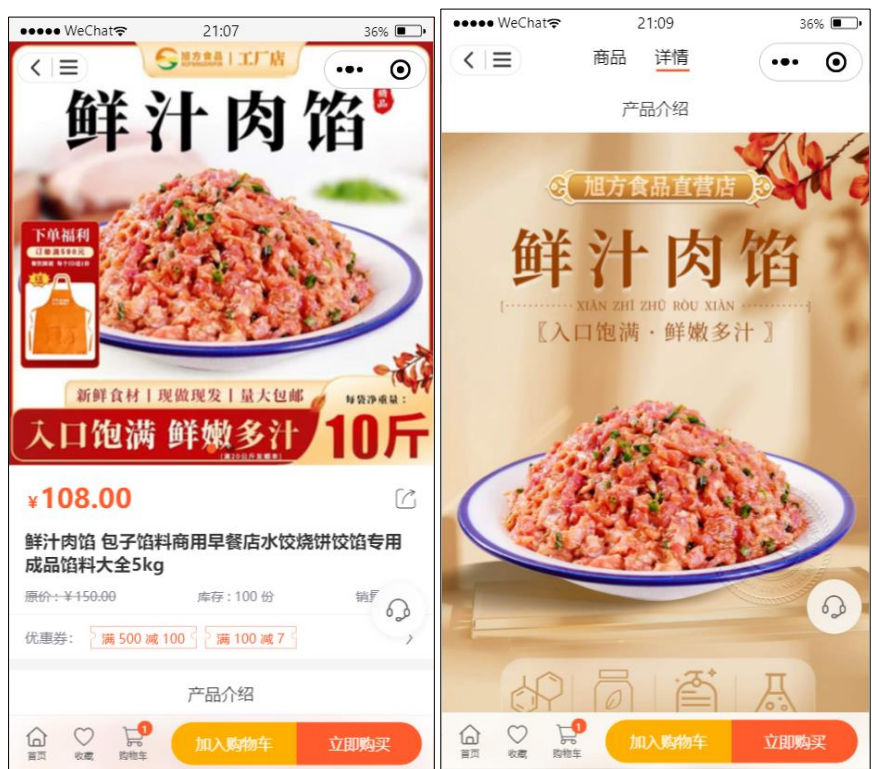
●●●●● WeChat 21:07 36%

旭方食品 | 工厂店

鲜汁肉馅

精品

下单福利

新鲜食材 | 现做现发 | 量大包邮

每袋净重量：

入口饱满 鲜嫩多汁

10斤

¥108.00

鲜汁肉馅 包子馅料商用早餐店水饺烧饼饺馅专用成品馅料大全5kg

原价：¥150.00

库存：100 份

销量

优惠券：

满 500 减 100

满 100 减 7

产品介绍

首页

收藏

购物车

1

加入购物车

立即购买

●●●●● WeChat 21:09 36%

商品

详情

产品介绍

旭方食品直营店

鲜汁肉馅

XIĀN ZHĪ ZHŪ RÒU XIÀN

〖入口饱满 · 鲜嫩多汁〗

首页

收藏

购物车

1

加入购物车

立即购买